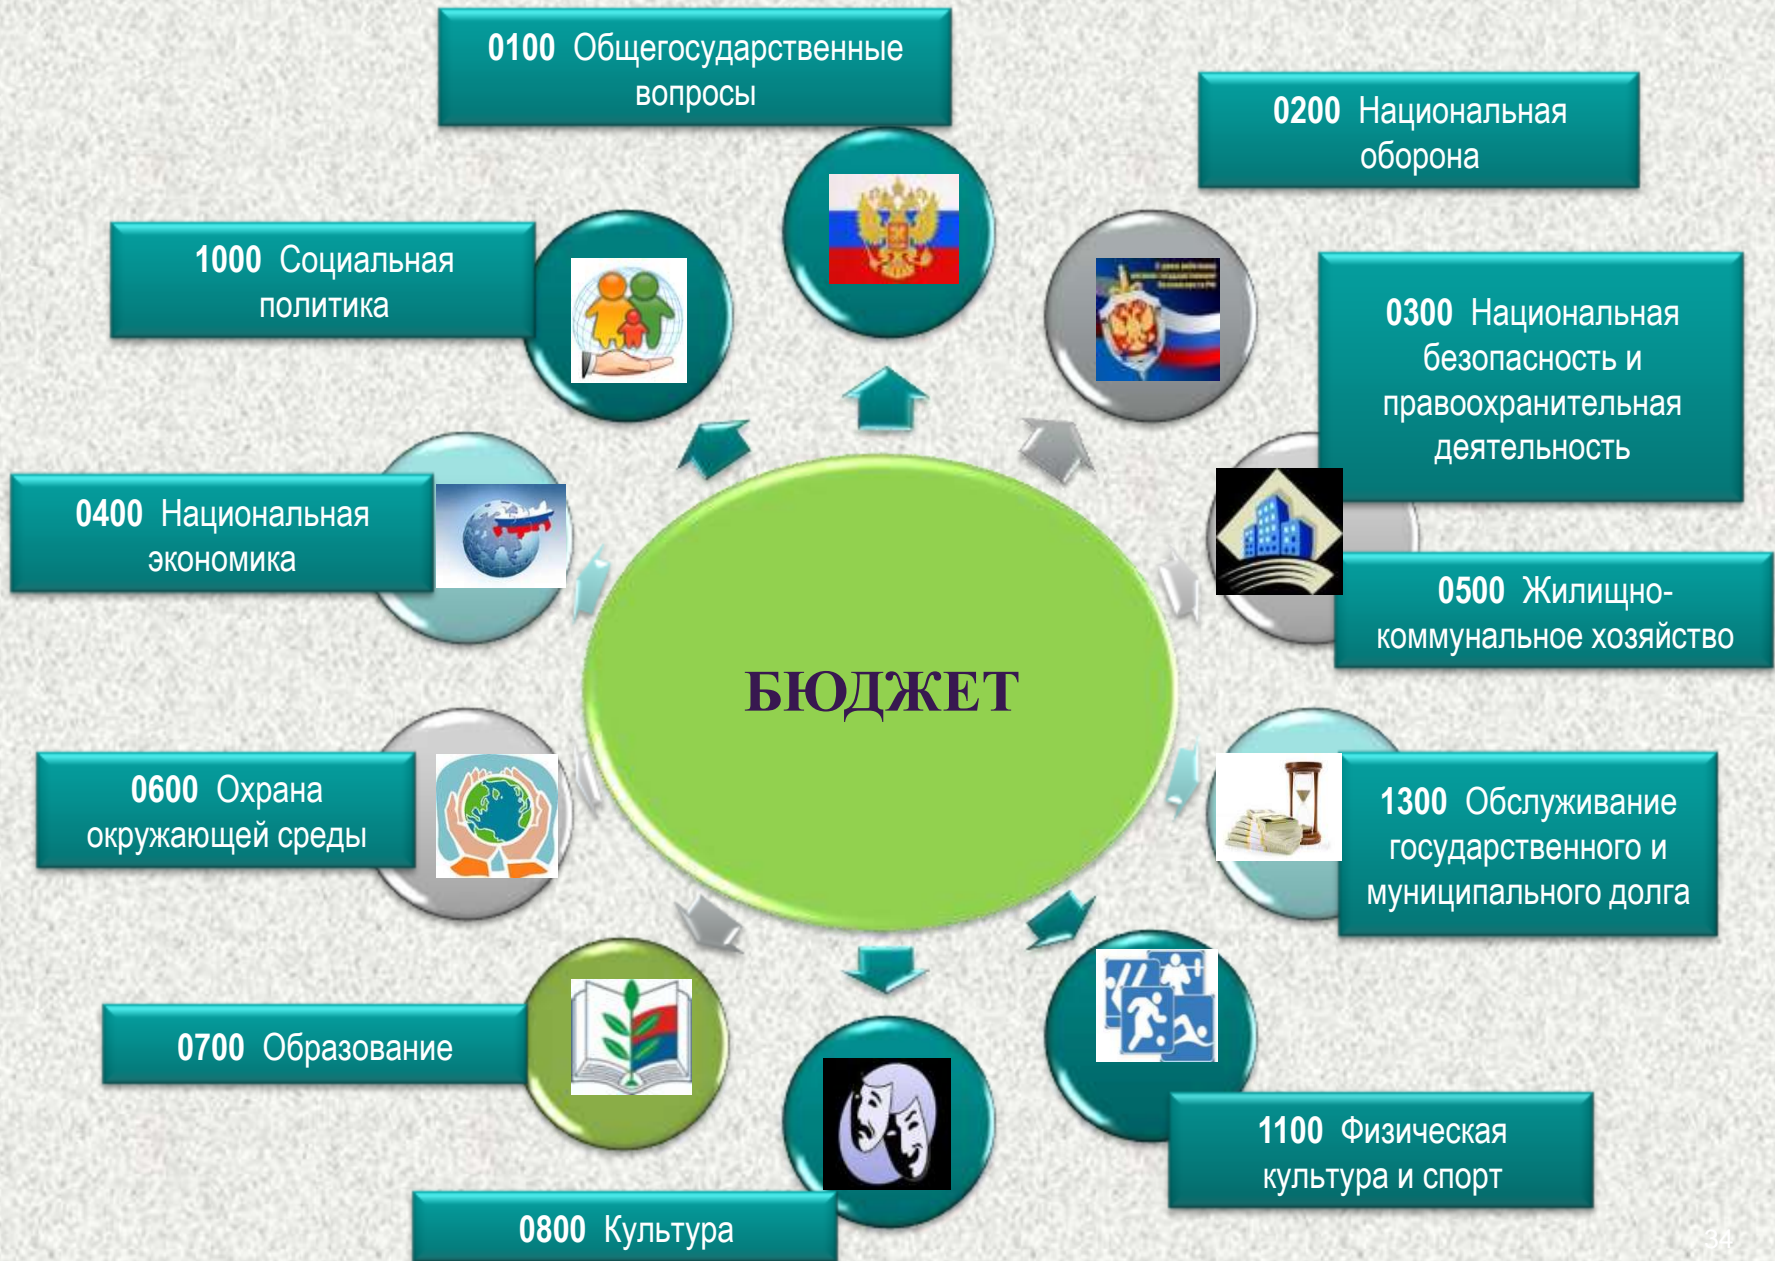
0100 Общегосударственные вопросы

0200 Национальная оборона

1000 Социальная политика

0300 Национальная безопасность и правоохранительная деятельность

0400 Национальная экономика

0500 Жилищно-коммунальное хозяйство

БЮДЖЕТ

0600 Охрана окружающей среды

1300 Обслуживание государственного и муниципального долга

0700 Образование

1100 Физическая культура и спорт

0800 Культура

34